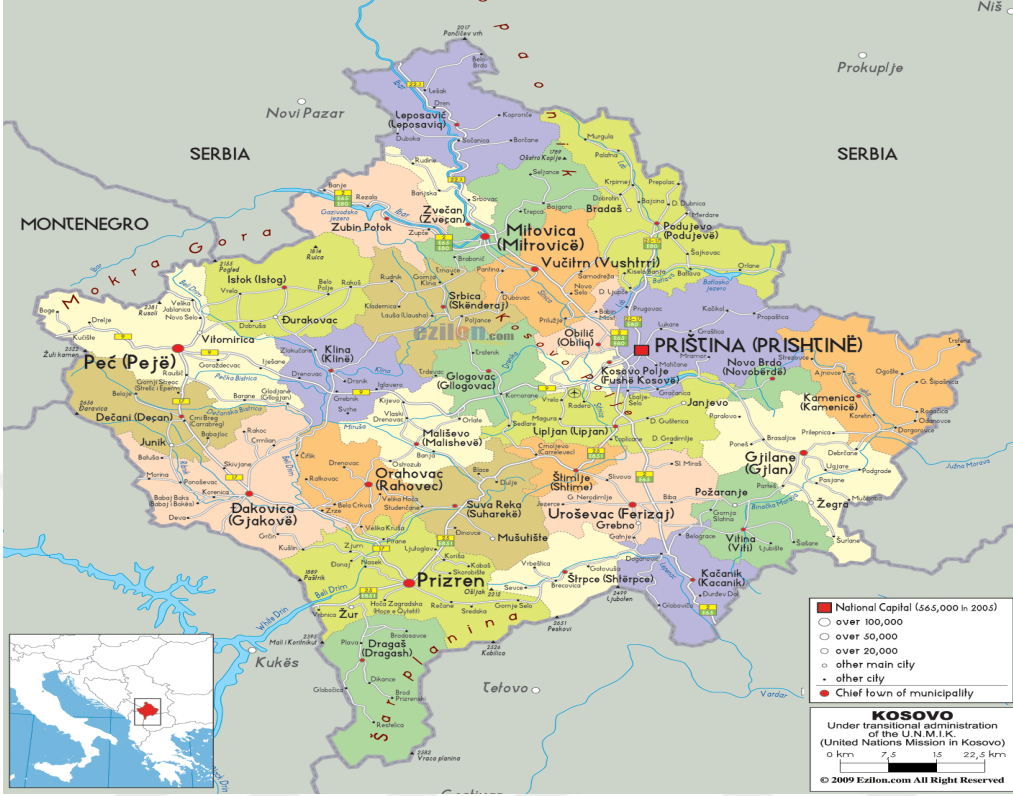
Niš
Prokuplje
Novi Pazar
SERBIA
SERBIA
MONTENEGRO
Mokra Gora
Kopaonik
Leposavić (Leposaviq)
Zvečan (Zveçan)
Zubin Potok
Mitrovica (Mitrovicë)
Vučitrn (Vushtrri)
Podujevo (Podujevë)
Istok (Istog)
Srbica (Skënderaj)
Đurakovac
Vitomirica
Peć (Pejë)
Klina (Klinë)
Glogovac (Gllogovc)
Obilić (Obiliq)
PRIŠTINA (PRISHTINË)
Kosovo Polje (Fushë Kosovë)
Novo Brdo (Novobërdë)
Dečani (Deçan)
Junik
Mališevo (Malishevë)
Lipljan (Lipjan)
Janjevo
Kamenica (Kamenicë)
Orahovac (Rahovec)
Štimlje (Shtime)
Gjilane (Gjilan)
Đakovica (Gjakovë)
Suva Reka (Suharekë)
Uroševac (Ferizaj)
Mušutište
Grebno
Požaranje
Žegra
Prizren
Štrpce (Shtërpce)
Vitina (Viti)
Kačanik (Kacanik)
Žur
Dragaš (Dragash)
Šar planina
Kukës
Tetovo
ezilon.com
National Capital (565,000 in 2005)
over 100,000
over 50,000
over 20,000
other main city
other city
Chief town of municipality
KOSOVO
Under transitional administration of the U.N.M.I.K.
(United Nations Mission in Kosovo)
0 km 7,5 15 22,5 km
© 2009 Ezilon.com All Right Reserved